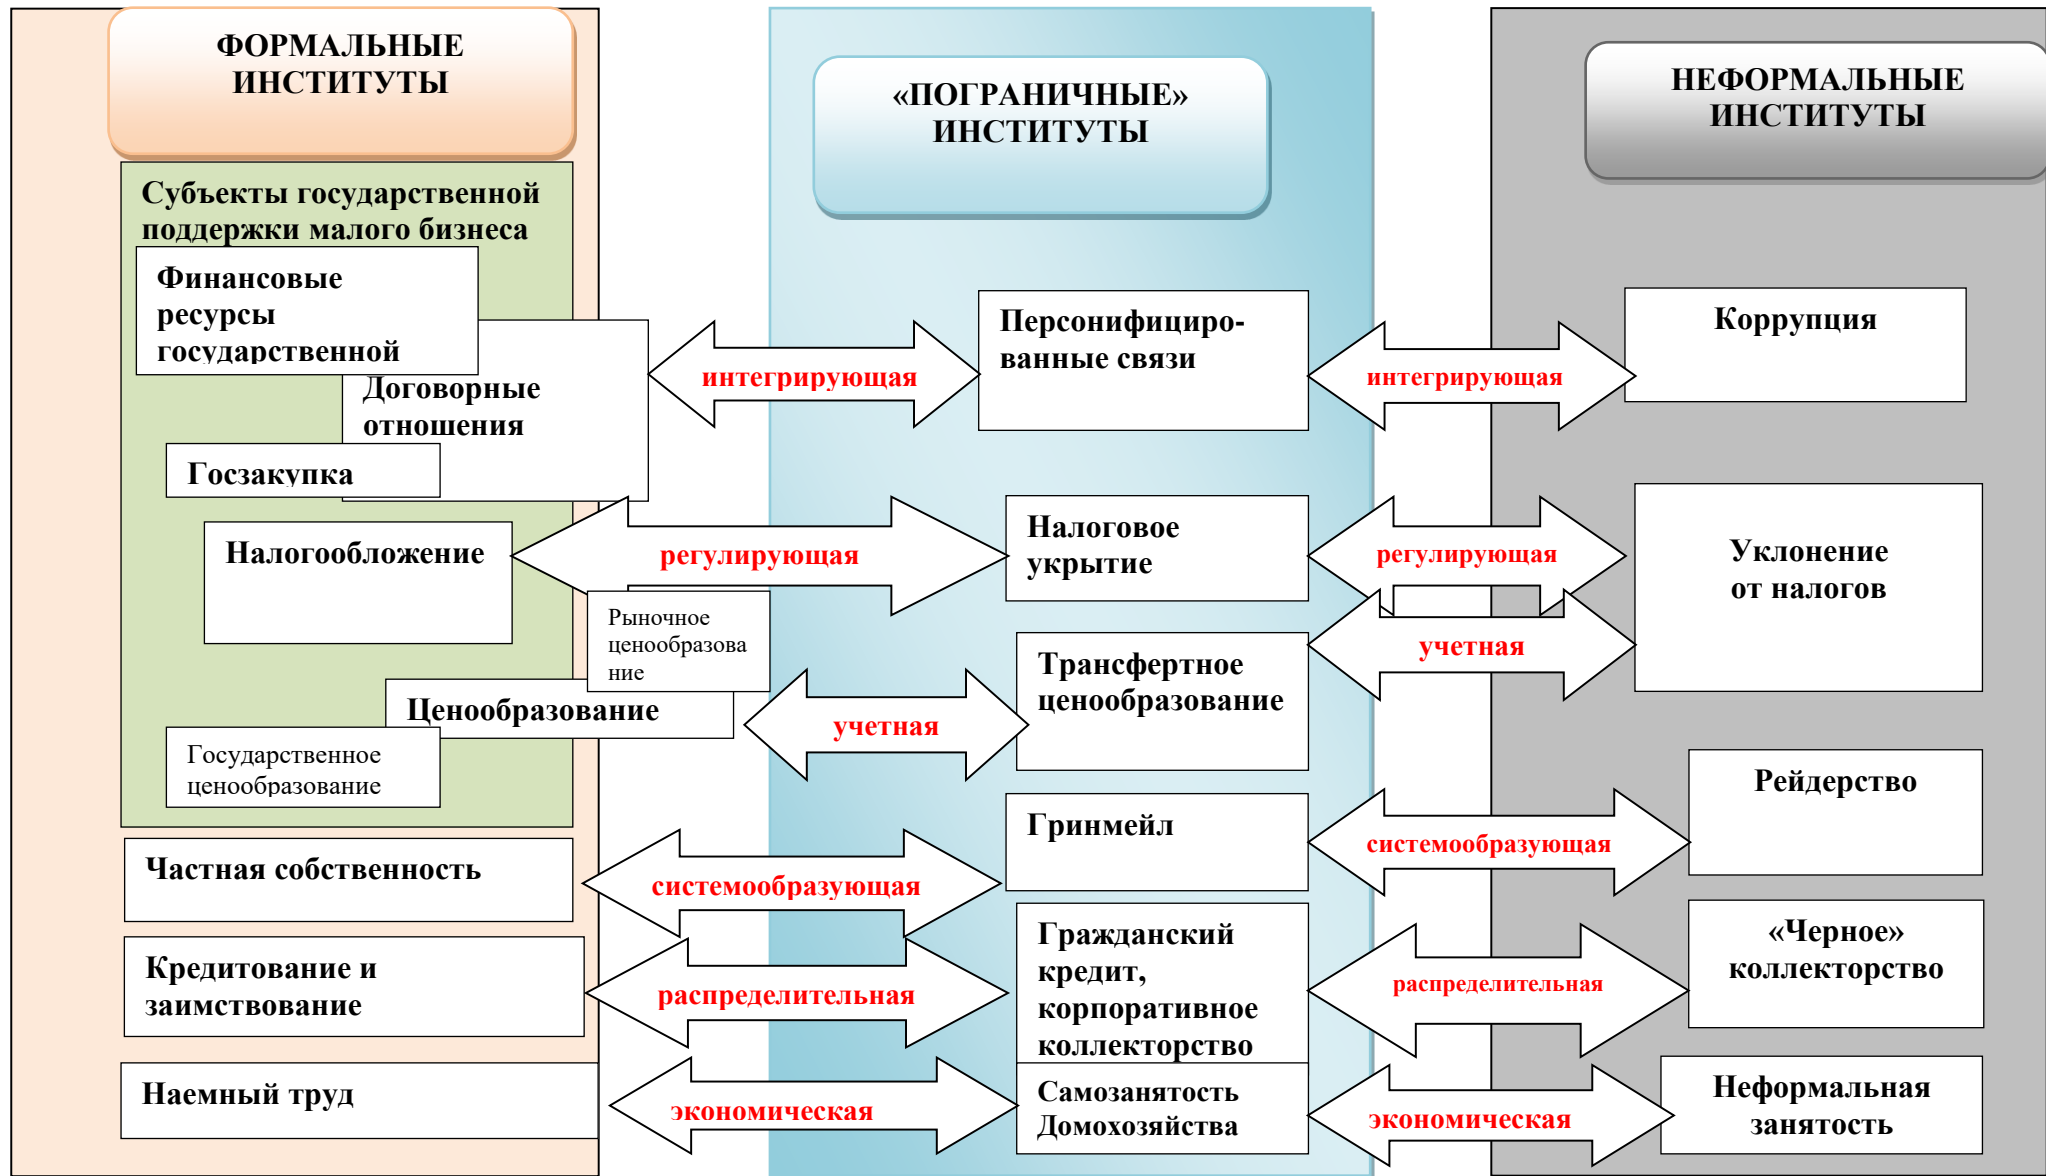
ФОРМАЛЬНЫЕ ИНСТИТУТЫ

«ПОГРАНИЧНЫЕ» ИНСТИТУТЫ

НЕФОРМАЛЬНЫЕ ИНСТИТУТЫ

Субъекты государственной поддержки малого бизнеса

Финансовые ресурсы государственной

Договорные отношения

Госзакупка

интегрирующая

Персонифицированные связи

интегрирующая

Коррупция

Налогообложение

регулирующая

Налоговое укрытие

регулирующая

Уклонение от налогов

Рыночное ценообразование

Ценообразование

учетная

Трансфертное ценообразование

учетная

Государственное ценообразование

Рейдерство

Гринмейл

системообразующая

Частная собственность

системообразующая

Кредитование и заимствование

распределительная

Гражданский кредит, корпоративное коллекторство

распределительная

«Черное» коллекторство

Наемный труд

экономическая

Самозанятость Домохозяйства

экономическая

Неформальная занятость